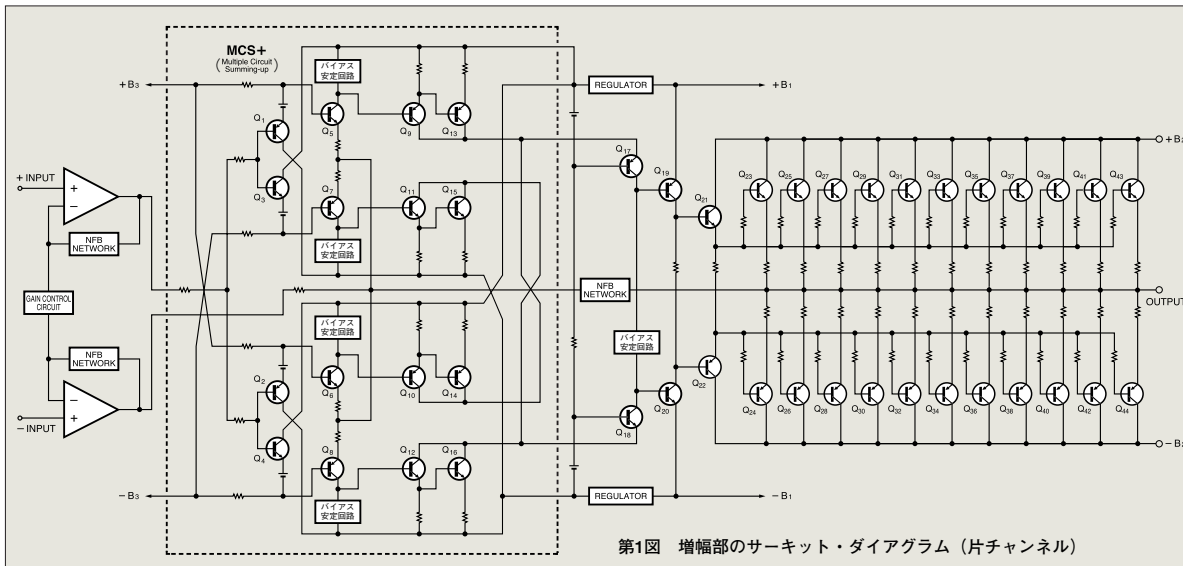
MCS+
( Multiple Circuit Summing-up )

$+B_3$
$-B_3$
+ INPUT
− INPUT
+
−
−
+
NFB NETWORK
NFB NETWORK
GAIN CONTROL CIRCUIT

バイアス 安定回路
バイアス 安定回路
バイアス 安定回路
バイアス 安定回路

$Q_1$ $Q_3$ $Q_5$ $Q_7$ $Q_9$ $Q_{11}$ $Q_{13}$ $Q_{15}$
$Q_2$ $Q_4$ $Q_6$ $Q_8$ $Q_{10}$ $Q_{12}$ $Q_{14}$ $Q_{16}$

REGULATOR
$+B_1$
REGULATOR
$-B_1$
NFB NETWORK
バイアス 安定回路

$Q_{17}$ $Q_{19}$ $Q_{21}$ $Q_{18}$ $Q_{20}$ $Q_{22}$

$Q_{23}$ $Q_{25}$ $Q_{27}$ $Q_{29}$ $Q_{31}$ $Q_{33}$ $Q_{35}$ $Q_{37}$ $Q_{39}$ $Q_{41}$ $Q_{43}$
$Q_{24}$ $Q_{26}$ $Q_{28}$ $Q_{30}$ $Q_{32}$ $Q_{34}$ $Q_{36}$ $Q_{38}$ $Q_{40}$ $Q_{42}$ $Q_{44}$

$+B_2$
OUTPUT
$-B_2$

第1図　増幅部のサーキット・ダイアグラム（片チャンネル）